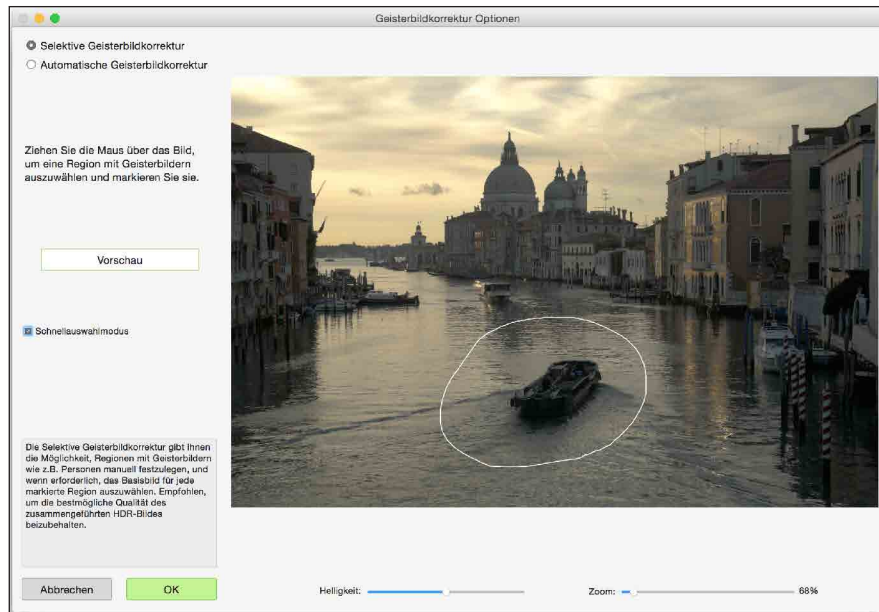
Geisterbildkorrektur Optionen

Selektive Geisterbildkorrektur

Automatische Geisterbildkorrektur

Ziehen Sie die Maus über das Bild, um eine Region mit Geisterbildern auszuwählen und markieren Sie sie.

Vorschau

Schnellauswahlmodus

Die Selektive Geisterbildkorrektur gibt Ihnen die Möglichkeit, Regionen mit Geisterbildern wie z.B. Personen manuell festzulegen, und wenn erforderlich, das Basisbild für jede markierte Region auszuwählen. Empfohlen, um die bestmögliche Qualität des zusammengeführten HDR-Bildes beizubehalten.

Abbrechen

OK

Helligkeit:

Zoom:

68%